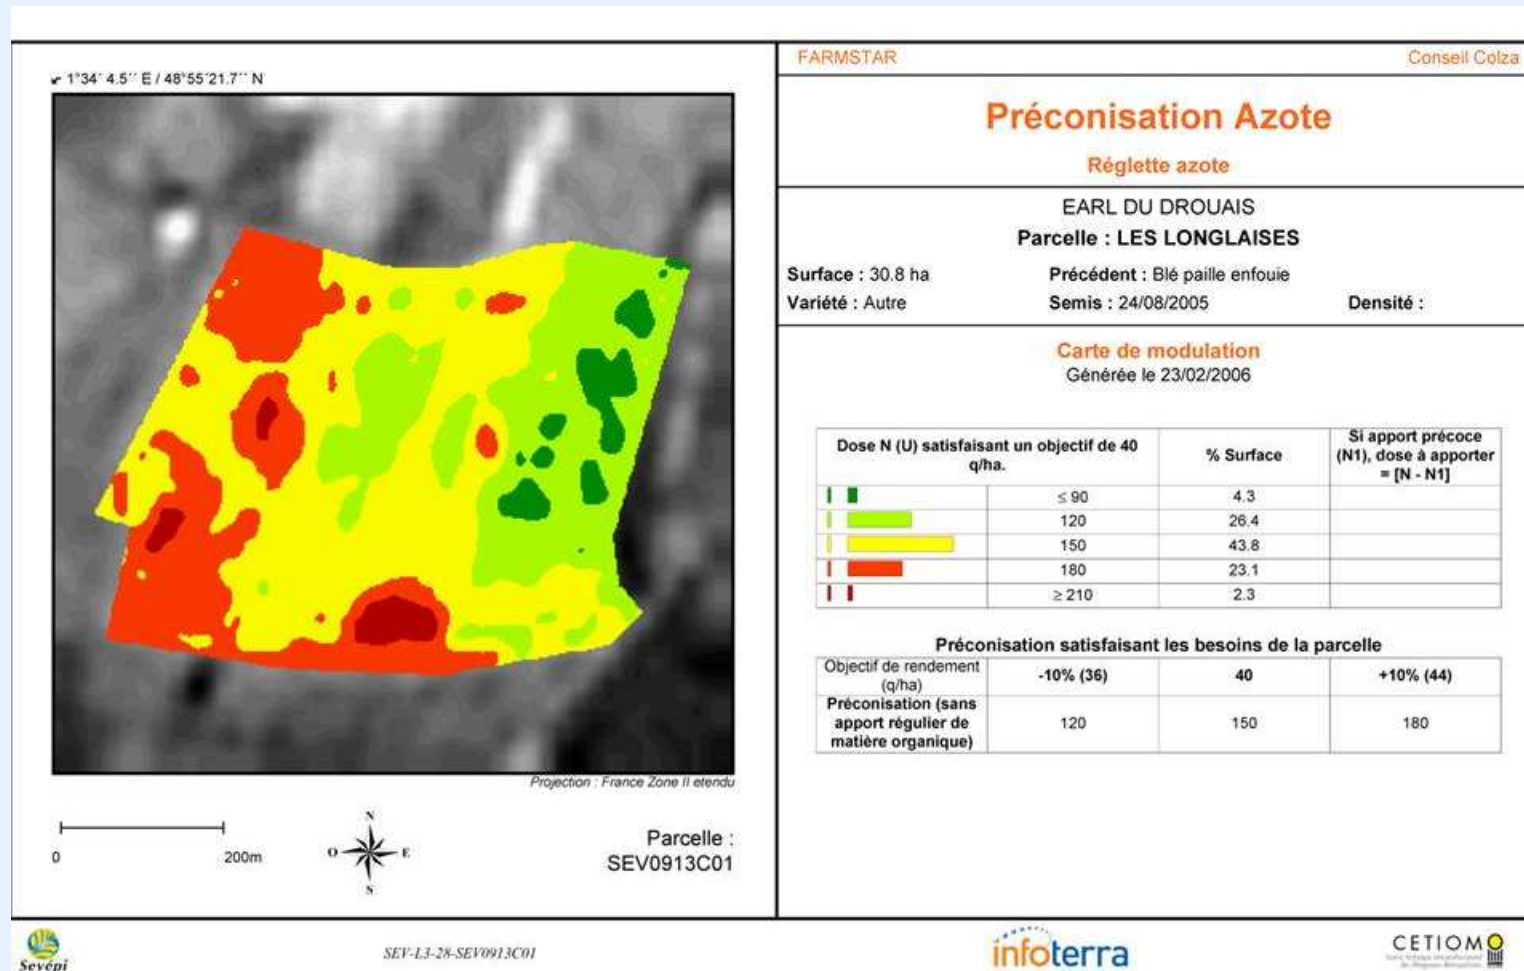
1°34' 4.5'' E / 48°55'21.7'' N

Projection : France Zone II etendu

0 200m

N
O E
S

Parcelle :
SEV0913C01

FARMSTAR Conseil Colza

Préconisation Azote

Réglette azote

EARL DU DROUAIS

Parcelle : LES LONGLAISES

Surface : 30.8 ha Précédent : Blé paille enfouie

Variété : Autre Semis : 24/08/2005 Densité :

Carte de modulation

Générée le 23/02/2006

| Dose N (U) satisfaisant un objectif de 40 q/ha. | | % Surface | Si apport précoce (N1), dose à apporter = [N - N1] |
|---|---|---|---|
| | ≤ 90 | 4.3 | |
| | 120 | 26.4 | |
| | 150 | 43.8 | |
| | 180 | 23.1 | |
| | ≥ 210 | 2.3 | |

Préconisation satisfaisant les besoins de la parcelle

| Objectif de rendement (q/ha) | -10% (36) | 40 | +10% (44) |
|---|---|---|---|
| Préconisation (sans apport régulier de matière organique) | 120 | 150 | 180 |

Sevépi

SEV-L3-28-SEV0913C01

infoterra

CETIOM